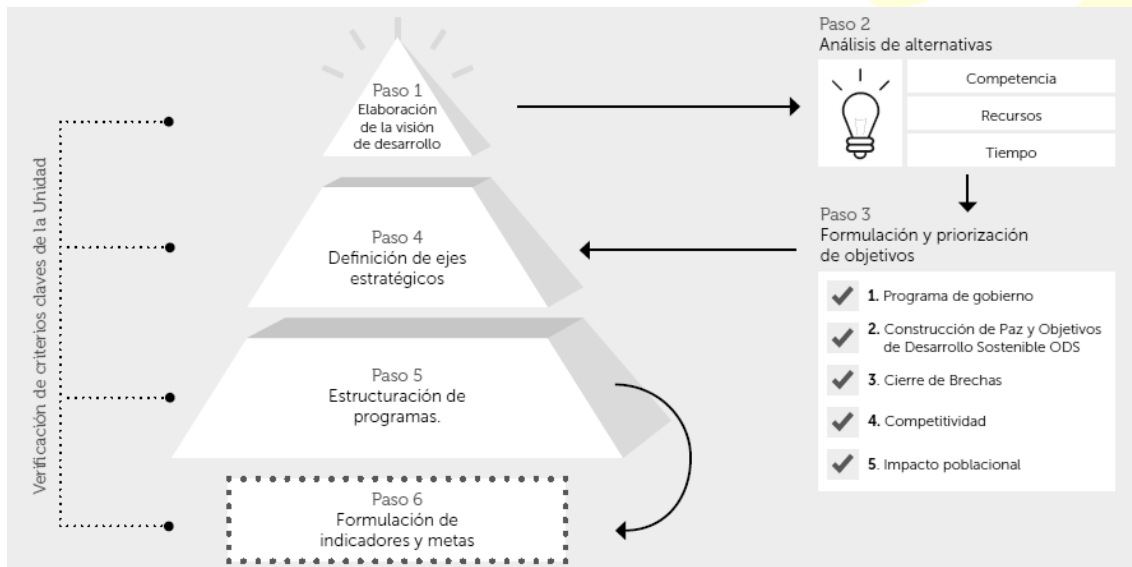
Verificación de criterios claves de la Unidad

Paso 1
Elaboración de la visión de desarrollo

Paso 2
Análisis de alternativas

Competencia
Recursos
Tiempo

Paso 3
Formulación y priorización de objetivos

1. Programa de gobierno
2. Construcción de Paz y Objetivos de Desarrollo Sostenible ODS
3. Cierre de Brechas
4. Competitividad
5. Impacto poblacional

Paso 4
Definición de ejes estratégicos

Paso 5
Estructuración de programas.

Paso 6
Formulación de indicadores y metas